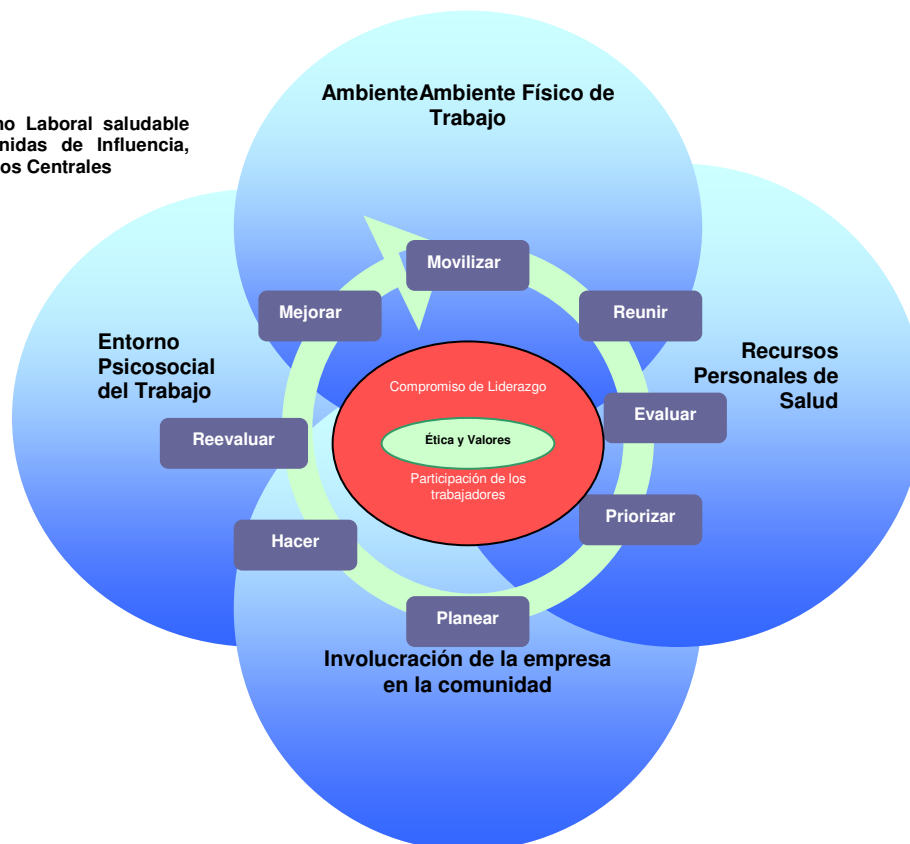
no Laboral saludable
nidas de Influencia,
os Centrales

AmbienteAmbiente Físico de Trabajo

Movilizar

Mejorar

Reunir

Entorno Psicosocial del Trabajo

Recursos Personales de Salud

Compromiso de Liderazgo

Evaluar

Reevaluar

Ética y Valores

Participación de los trabajadores

Priorizar

Hacer

Planear

Involucración de la empresa en la comunidad